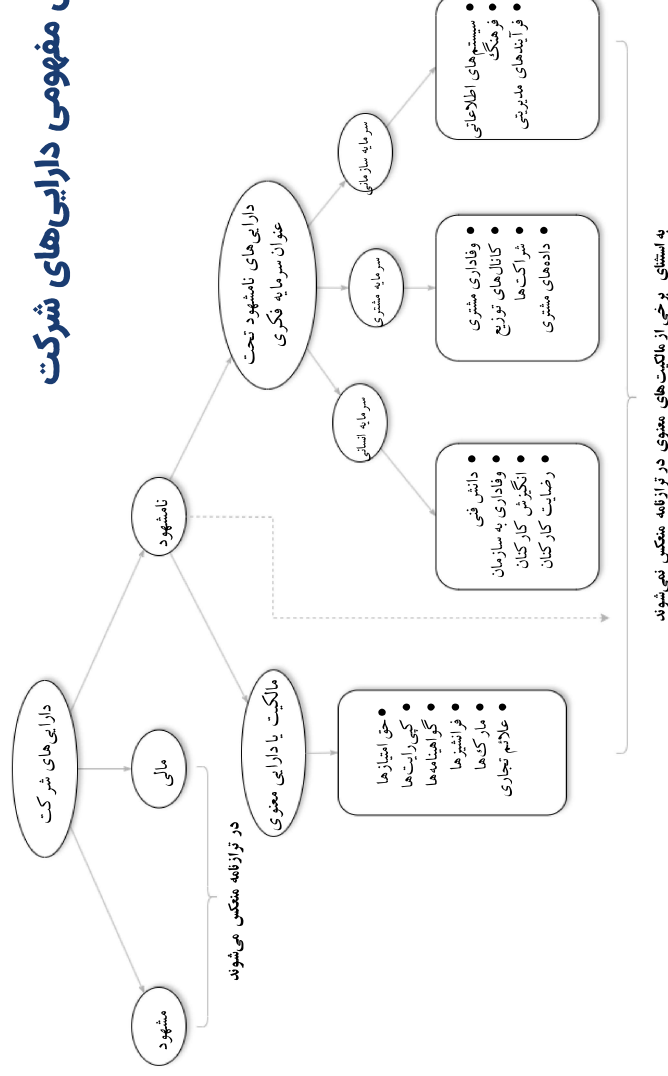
مفهومی دارایی‌های شرکت

دارایی‌های شرکت

مشهود

مالی

نامشهود

مالکیت یا دارایی معنوی

دارایی‌های نامشهود تحت عنوان سرمایه فکری

سرمایه انسانی

سرمایه مشتری

سرمایه سازمانی

• حق امتیازها
• کپی‌رایت‌ها
• گواهینامه‌ها
• فرانشیزها
• مارک‌ها
• علائم تجاری

• دانش فنی
• وفاداری به سازمان
• انگیزش کارکنان
• رضایت کارکنان

• وفاداری مشتری
• کانال‌های توزیع
• شراکت‌ها
• داده‌های مشتری

• سیستم‌های اطلاعاتی
• فرهنگ
• فرآیندهای مدیریتی

در ترازنامه منعکس می‌شوند

به استثنای برخی از مالکیت‌های معنوی در ترازنامه منعکس نمی‌شوند